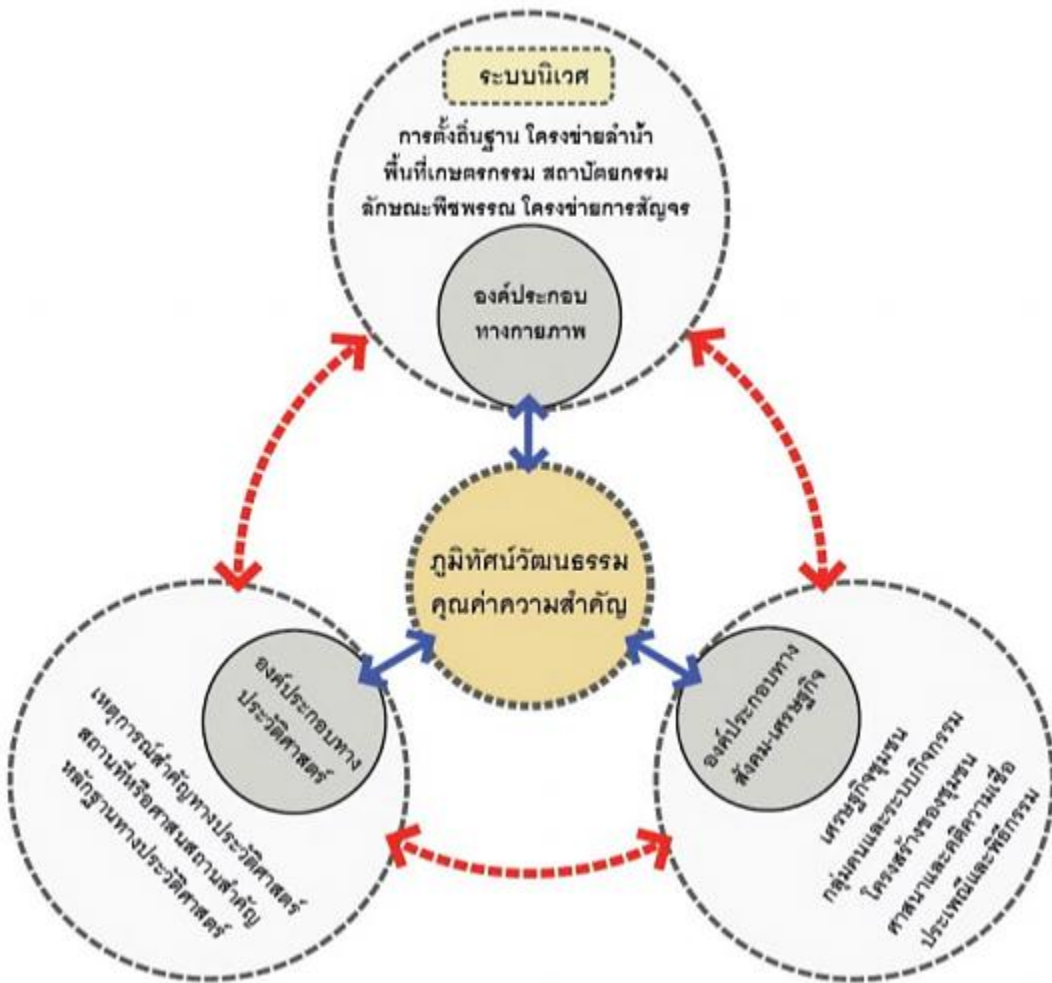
ระบบนิเวศ

การตั้งถิ่นฐาน โครงข่ายลำน้ำ พื้นที่เกษตรกรรม สถาปัตยกรรม ลักษณะพืชพรรณ โครงข่ายการสัญจร

องค์ประกอบทางกายภาพ

ภูมิทัศน์วัฒนธรรม คุณค่าความสำคัญ

องค์ประกอบทางประวัติศาสตร์

เหตุการณ์สำคัญทางประวัติศาสตร์ สถานที่หรือศาสนสถานสำคัญ หลักฐานทางประวัติศาสตร์

องค์ประกอบทางสังคม-เศรษฐกิจ

เศรษฐกิจชุมชน กลุ่มคนและระบบกิจกรรม โครงสร้างของชุมชน ศาสนาและคติความเชื่อ ประเพณีและพิธีกรรม